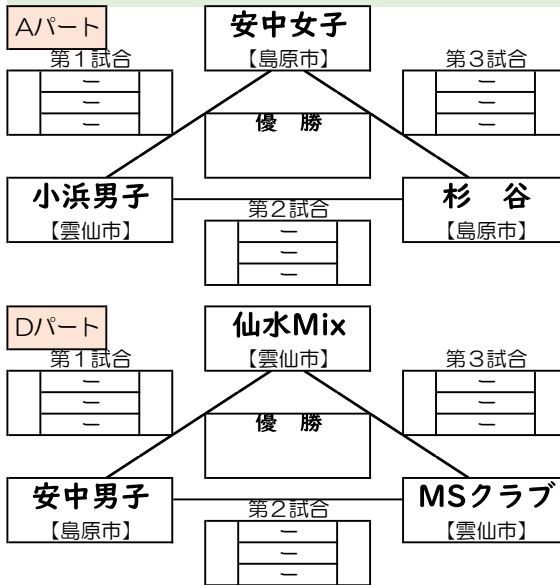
Aパート

安中女子
【島原市】

第１試合
－
－
－

第３試合
－
－
－

優　勝

小浜男子
【雲仙市】

第２試合
－
－
－

杉　谷
【島原市】

Dパート

仙水Mix
【雲仙市】

第１試合
－
－
－

第３試合
－
－
－

優　勝

安中男子
【島原市】

第２試合
－
－
－

MSクラブ
【雲仙市】